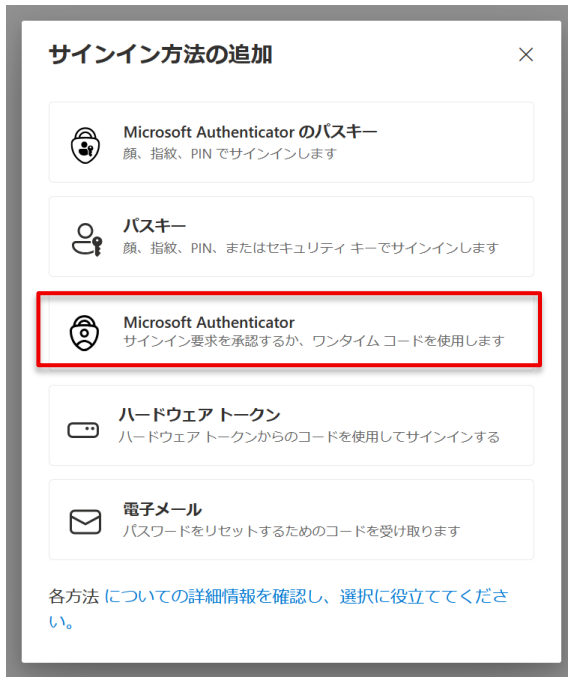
サインイン方法の追加

×

Microsoft Authenticator のパスキー
顔、指紋、PIN でサインインします

パスキー
顔、指紋、PIN、またはセキュリティ キーでサインインします

Microsoft Authenticator
サインイン要求を承認するか、ワンタイム コードを使用します

ハードウェア トークン
ハードウェア トークンからのコードを使用してサインインする

電子メール
パスワードをリセットするためのコードを受け取ります

各方法 についての詳細情報を確認し、選択に役立ててください。